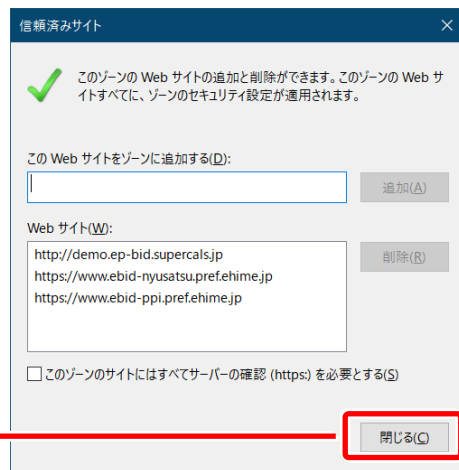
信頼済みサイト

このゾーンの Web サイトの追加と削除ができます。このゾーンの Web サイトすべてに、ゾーンのセキュリティ設定が適用されます。

この Web サイトをゾーンに追加する(D):

追加(A)

Web サイト(W):

http://demo.ep-bid.supercals.jp
https://www.ebid-nyusatsu.pref.ehime.jp
https://www.ebid-ppi.pref.ehime.jp

削除(R)

このゾーンのサイトにはすべてサーバーの確認 (https:) を必要とする(S)

閉じる(C)